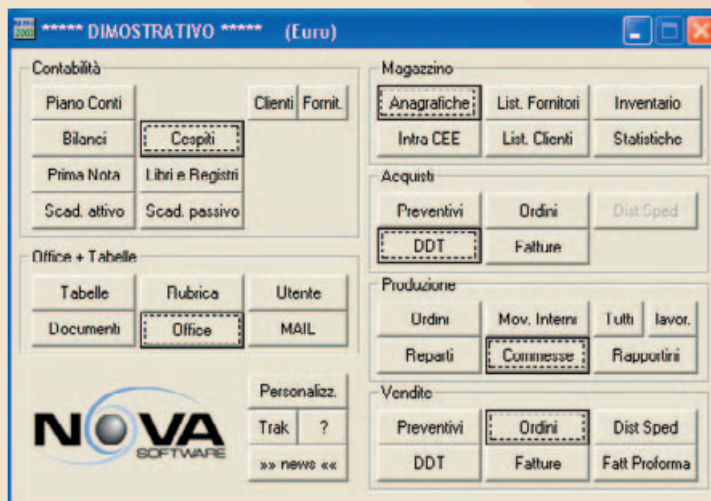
***** DIMOSTRATIVO ***** (Euro)

Contabilità
Piano Conti
Clienti
Fornit.
Bilanci
Cespiti
Prima Nota
Libri e Registri
Scad. attivo
Scad. passivo

Office + Tabelle
Tabelle
Rubrica
Utente
Documenti
Office
MAIL

NOVA SOFTWARE

Personalizz.
Trak
?
»» news ««

Magazzino
Anagrafiche
List. Fornitori
Inventario
Intra CEE
List. Clienti
Statistiche

Acquisti
Preventivi
Ordini
Dist Sped
DDT
Fatture

Produzione
Ordini
Mov. Interni
Tutti
lavor.
Reparti
Commesse
Rapportini

Vendite
Preventivi
Ordini
Dist Sped
DDT
Fatture
Fatt Proforma